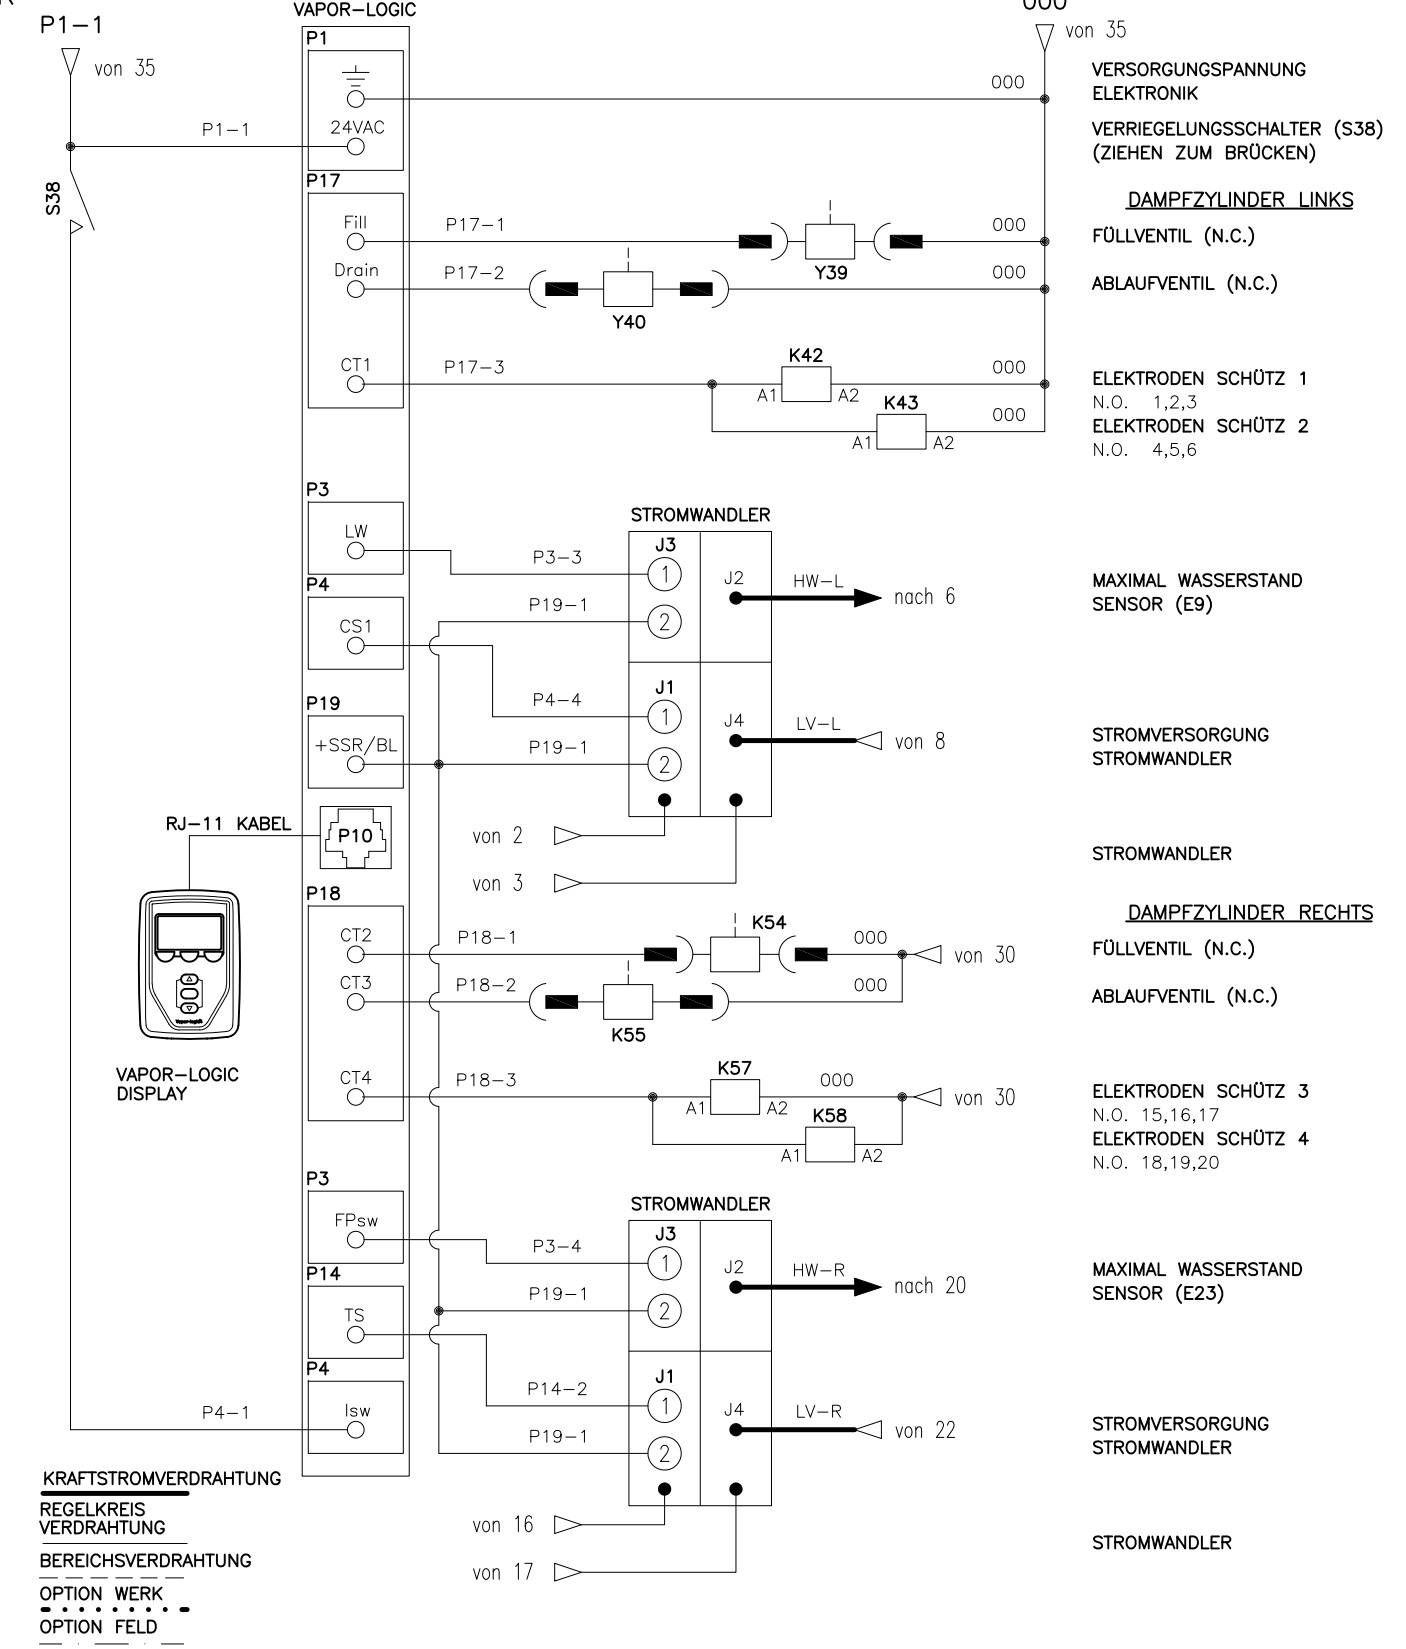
P1–1
von 35
VAPOR–LOGIC
P1
24VAC
P1–1
S38
P17
Fill
Drain
CT1
P17–1
P17–2
P17–3
Y39
Y40
K42
A1
A2
K43
A1
A2
000
von 35
000
000
000
000
000
VERSORGUNGSPANNUNG ELEKTRONIK
VERRIEGELUNGSSCHALTER (S38) (ZIEHEN ZUM BRÜCKEN)
DAMPFZYLINDER LINKS
FÜLLVENTIL (N.C.)
ABLAUFVENTIL (N.C.)
ELEKTRODEN SCHÜTZ 1
N.O. 1,2,3
ELEKTRODEN SCHÜTZ 2
N.O. 4,5,6
P3
LW
P4
CS1
P19
+SSR/BL
STROMWANDLER
J3
J2
J1
J4
P3–3
P19–1
P4–4
P19–1
HW–L
nach 6
LV–L
von 8
von 2
von 3
MAXIMAL WASSERSTAND SENSOR (E9)
STROMVERSORGUNG STROMWANDLER
STROMWANDLER
RJ–11 KABEL
P10
VAPOR–LOGIC DISPLAY
P18
CT2
CT3
CT4
P18–1
P18–2
P18–3
K54
K55
K57
A1
A2
K58
A1
A2
000
000
000
von 30
von 30
DAMPFZYLINDER RECHTS
FÜLLVENTIL (N.C.)
ABLAUFVENTIL (N.C.)
ELEKTRODEN SCHÜTZ 3
N.O. 15,16,17
ELEKTRODEN SCHÜTZ 4
N.O. 18,19,20
P3
FPsw
P14
TS
P4
Isw
P4–1
STROMWANDLER
J3
J2
J1
J4
P3–4
P19–1
P14–2
P19–1
HW–R
nach 20
LV–R
von 22
von 16
von 17
MAXIMAL WASSERSTAND SENSOR (E23)
STROMVERSORGUNG STROMWANDLER
STROMWANDLER
KRAFTSTROMVERDRAHTUNG
REGELKREIS VERDRAHTUNG
BEREICHSVERDRAHTUNG
OPTION WERK
OPTION FELD